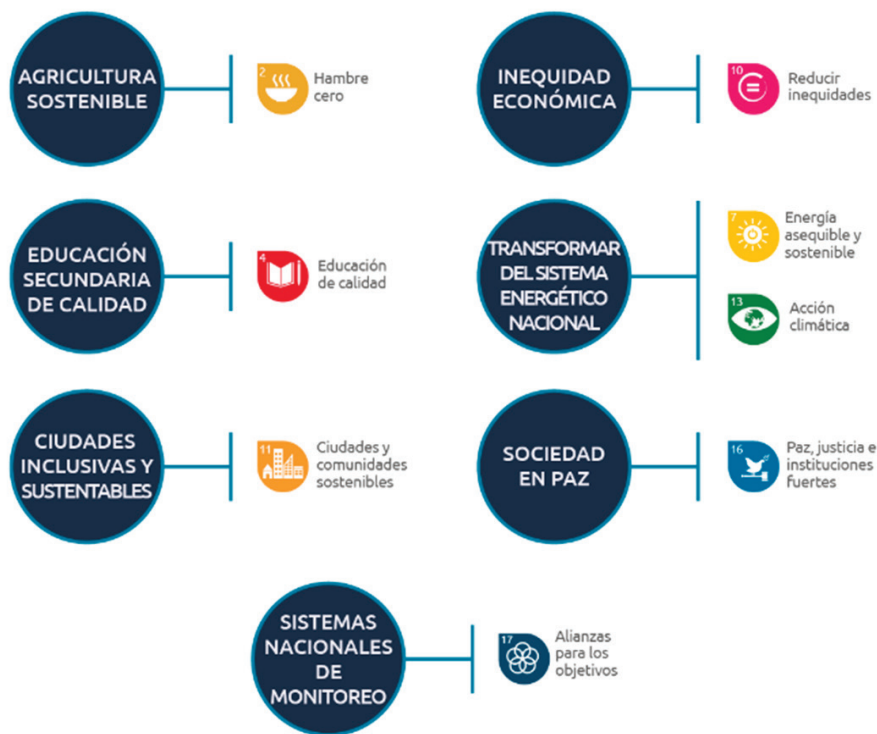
AGRICULTURA SOSTENIBLE

2 Hambre cero

INEQUIDAD ECONÓMICA

10 Reducir inequidades

EDUCACIÓN SECUNDARIA DE CALIDAD

4 Educación de calidad

TRANSFORMAR DEL SISTEMA ENERGÉTICO NACIONAL

7 Energía asequible y sostenible

13 Acción climática

CIUDADES INCLUSIVAS Y SUSTENTABLES

11 Ciudades y comunidades sostenibles

SOCIEDAD EN PAZ

16 Paz, justicia e instituciones fuertes

SISTEMAS NACIONALES DE MONITOREO

17 Alianzas para los objetivos